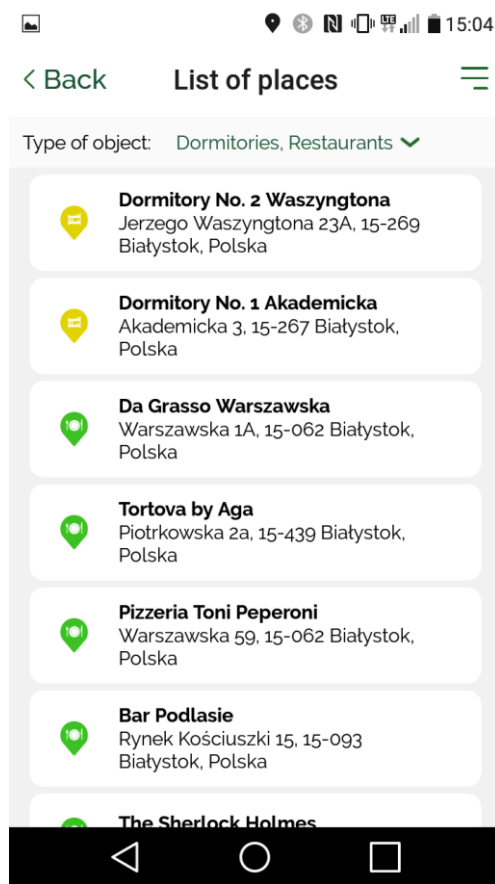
15:04

< Back List of places

Type of object: Dormitories, Restaurants

Dormitory No. 2 Waszyngtona
Jerzego Waszyngtona 23A, 15-269 Białystok, Polska

Dormitory No. 1 Akademicka
Akademicka 3, 15-267 Białystok, Polska

Da Grasso Warszawska
Warszawska 1A, 15-062 Białystok, Polska

Tortova by Aga
Piotrkowska 2a, 15-439 Białystok, Polska

Pizzeria Toni Peperoni
Warszawska 59, 15-062 Białystok, Polska

Bar Podlasie
Rynek Kościuszki 15, 15-093 Białystok, Polska

The Sherlock Holmes